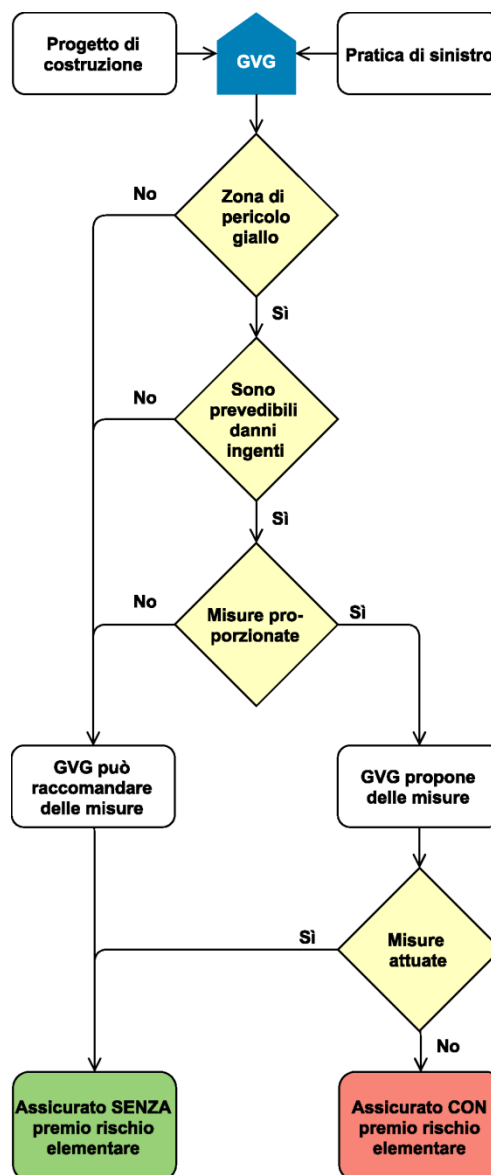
Progetto di costruzione

GVG

Pratica di sinistro

No

Zona di pericolo giallo

Sì

No

Sono prevedibili danni ingenti

Sì

No

Misure proporzionate

Sì

GVG può raccomandare delle misure

GVG propone delle misure

Sì

Misure attuate

No

Assicurato SENZA premio rischio elementare

Assicurato CON premio rischio elementare